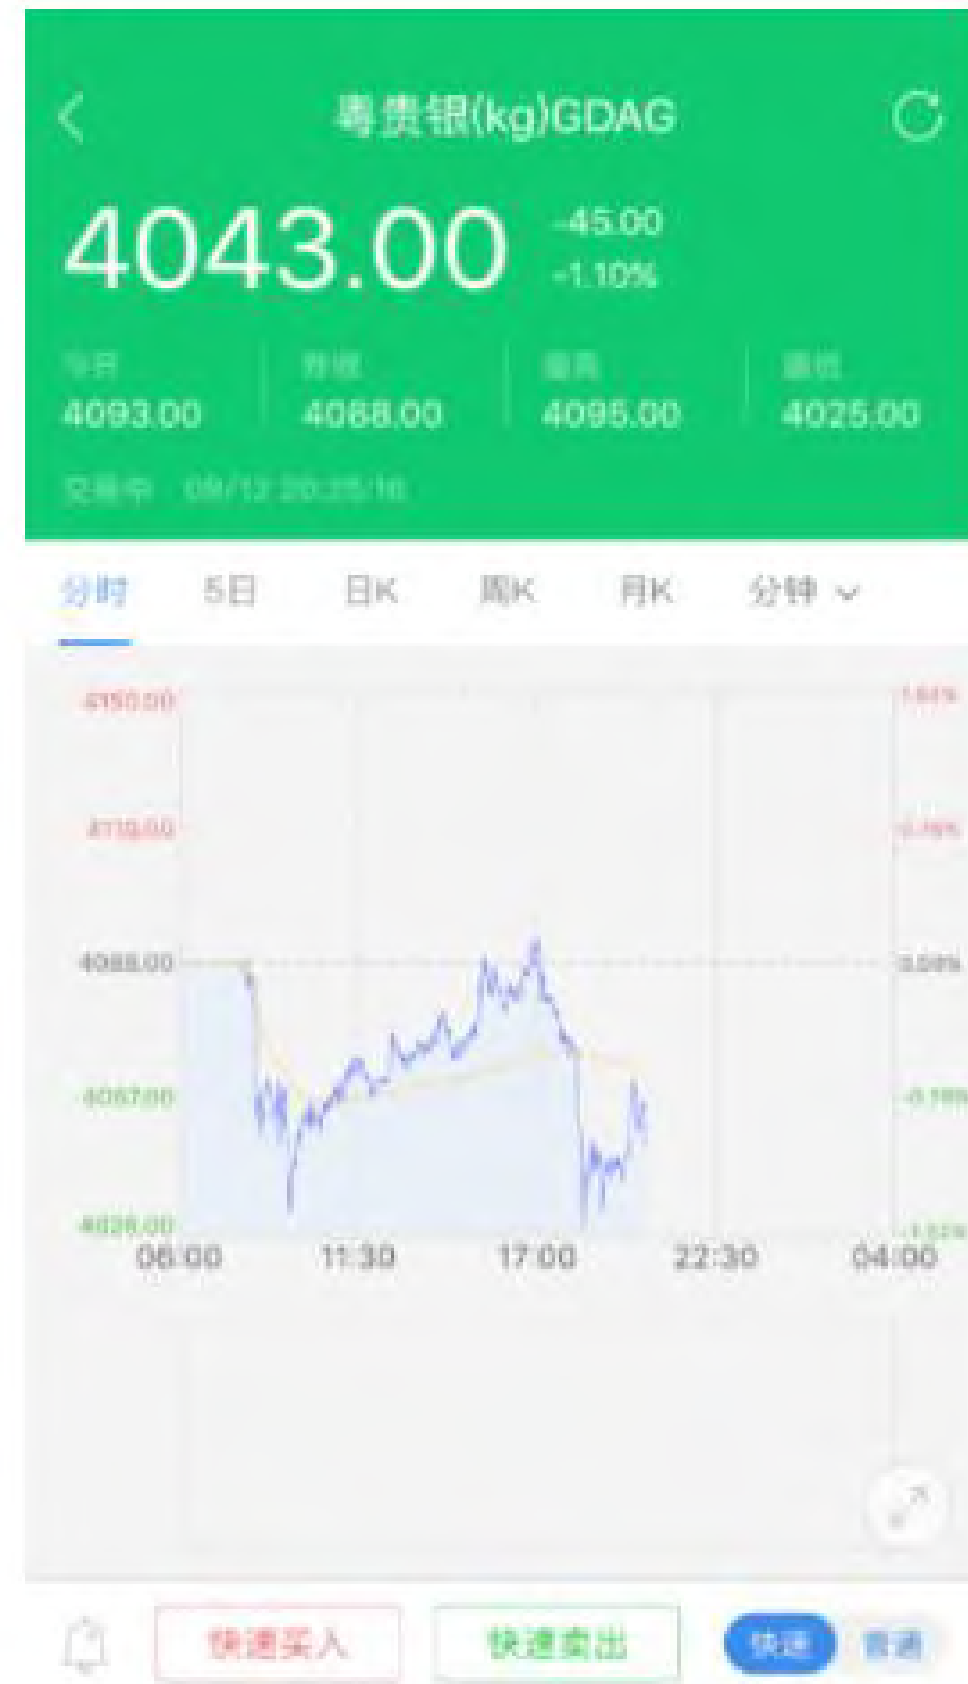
粤贵银(kg)GDAG

4043.00 -45.00 -1.10%

今开 4093.00
昨收 4088.00
最高 4095.00
最低 4025.00

交易中 08/12 20:25:16

分时 5日 日K 周K 月K 分钟

4150.00
4119.00
4088.00
4057.00
4026.00

1.52%
0.76%
0.00%
-0.76%
-1.52%

06:00 11:30 17:00 22:30 04:00

快速买入 快速卖出 快速 普通